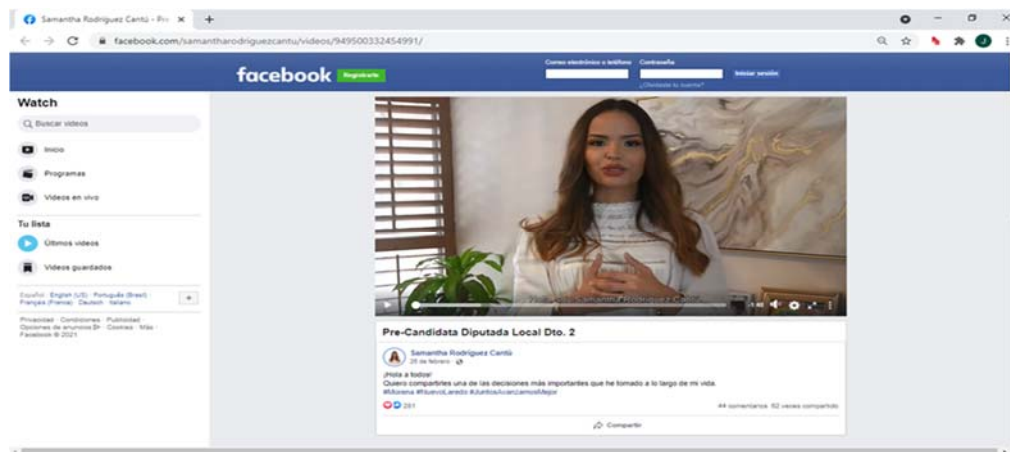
Samantha Rodríguez Cantú - Pre ×
facebook.com/samantharodriguezcantu/videos/949500332454991/

facebook Regístrate
Correo electrónico o teléfono Contraseña
Iniciar sesión
¿Olvidaste tu cuenta?

Watch
Buscar videos
Inicio
Programas
Videos en vivo
Tu lista
Últimos videos
Videos guardados

Español · English (US) · Português (Brasil) · Français (France) · Deutsch · Italiano
Privacidad · Condiciones · Publicidad · Opciones de anuncios · Cookies · Más · Facebook © 2021

Pre-Candidata Diputada Local Dto. 2

Samantha Rodríguez Cantú
26 de febrero ·

¡Hola a todos!
Quiero compartirles una de las decisiones más importantes que he tomado a lo largo de mi vida.
#Morena #NuevoLaredo #JuntosAvanzamosMejor

281
44 comentarios 52 veces compartido
Compartir